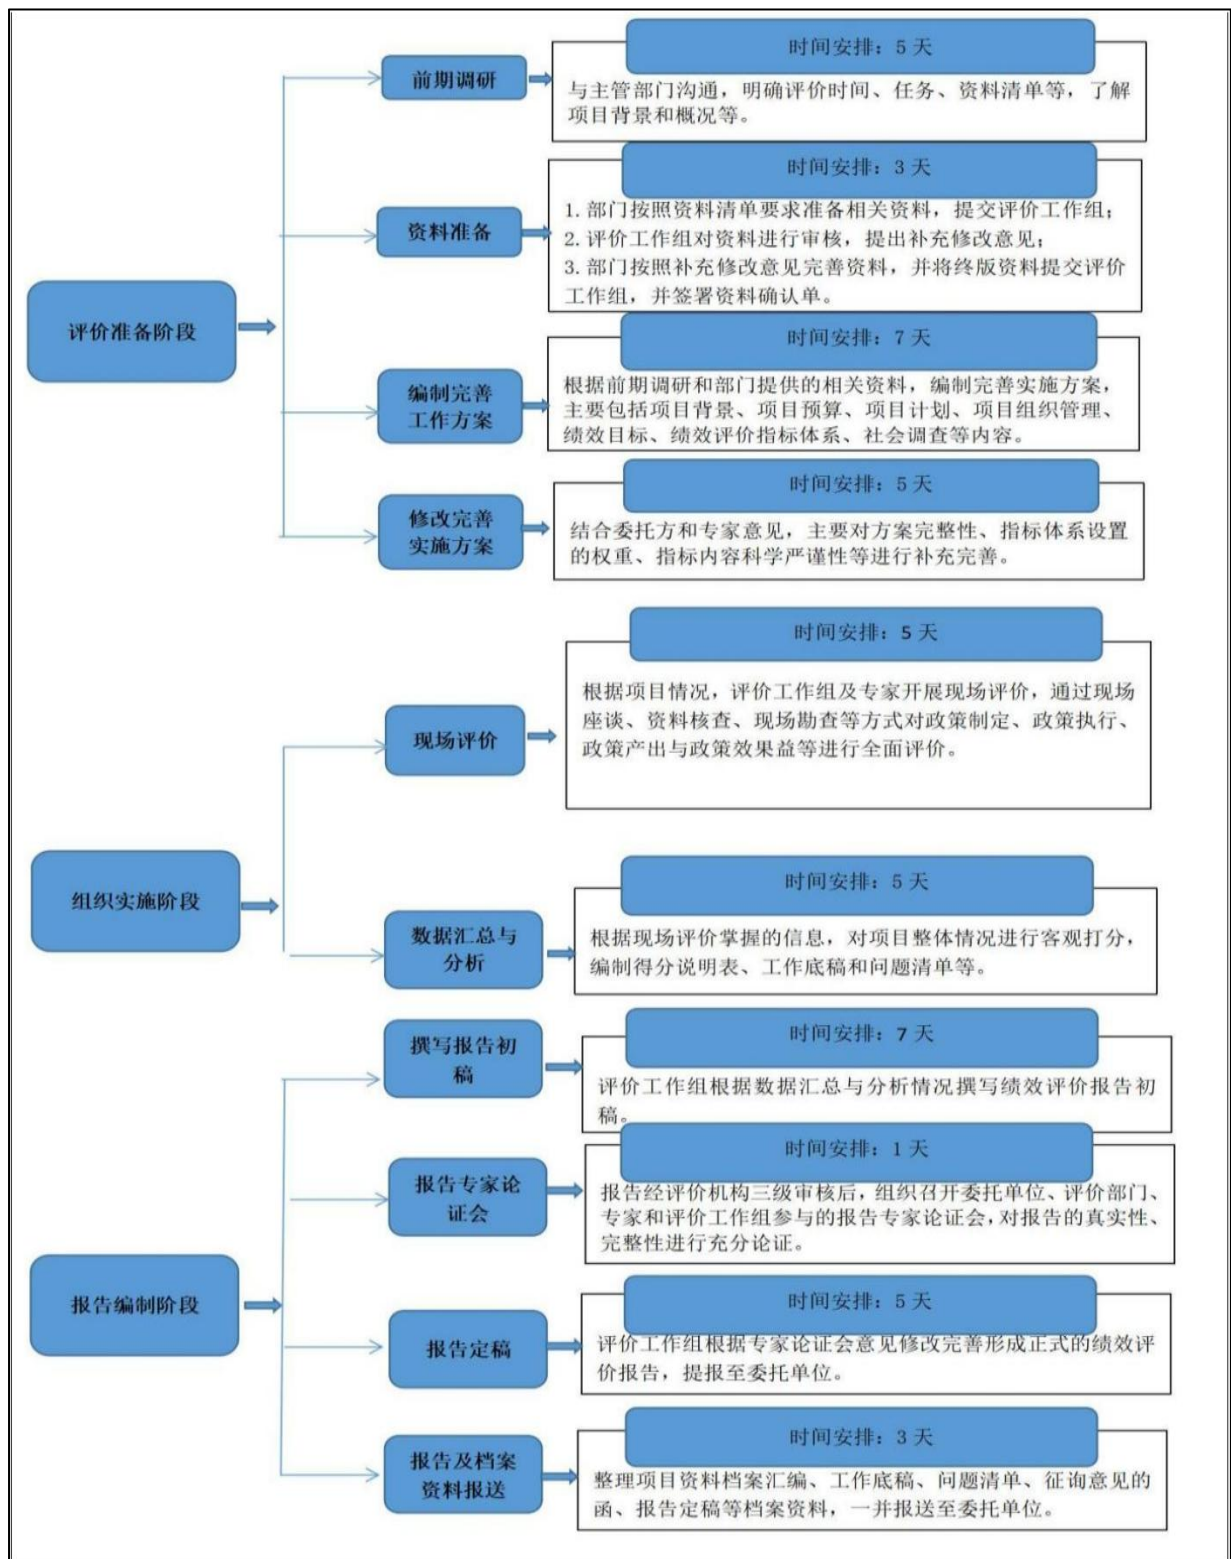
评价准备阶段

前期调研

时间安排：5 天

与主管部门沟通，明确评价时间、任务、资料清单等，了解项目背景和概况等。

资料准备

时间安排：3 天

1. 部门按照资料清单要求准备相关资料，提交评价工作组；
2. 评价工作组对资料进行审核，提出补充修改意见；
3. 部门按照补充修改意见完善资料，并将终版资料提交评价工作组，并签署资料确认单。

编制完善工作方案

时间安排：7 天

根据前期调研和部门提供的相关资料，编制完善实施方案，主要包括项目背景、项目预算、项目计划、项目组织管理、绩效目标、绩效评价指标体系、社会调查等内容。

修改完善实施方案

时间安排：5 天

结合委托方和专家意见，主要对方案完整性、指标体系设置的权重、指标内容科学严谨性等进行补充完善。

组织实施阶段

现场评价

时间安排：5 天

根据项目情况，评价工作组及专家开展现场评价，通过现场座谈、资料核查、现场勘查等方式对政策制定、政策执行、政策产出与政策效果益等进行全面评价。

数据汇总与分析

时间安排：5 天

根据现场评价掌握的信息，对项目整体情况进行客观打分，编制得分说明表、工作底稿和问题清单等。

报告编制阶段

撰写报告初稿

时间安排：7 天

评价工作组根据数据汇总与分析情况撰写绩效评价报告初稿。

报告专家论证会

时间安排：1 天

报告经评价机构三级审核后，组织召开委托单位、评价部门、专家和评价工作组参与的报告专家论证会，对报告的真实性、完整性进行充分论证。

报告定稿

时间安排：5 天

评价工作组根据专家论证会意见修改完善形成正式的绩效评价报告，提报至委托单位。

报告及档案资料报送

时间安排：3 天

整理项目资料档案汇编、工作底稿、问题清单、征询意见的函、报告定稿等档案资料，一并报送至委托单位。